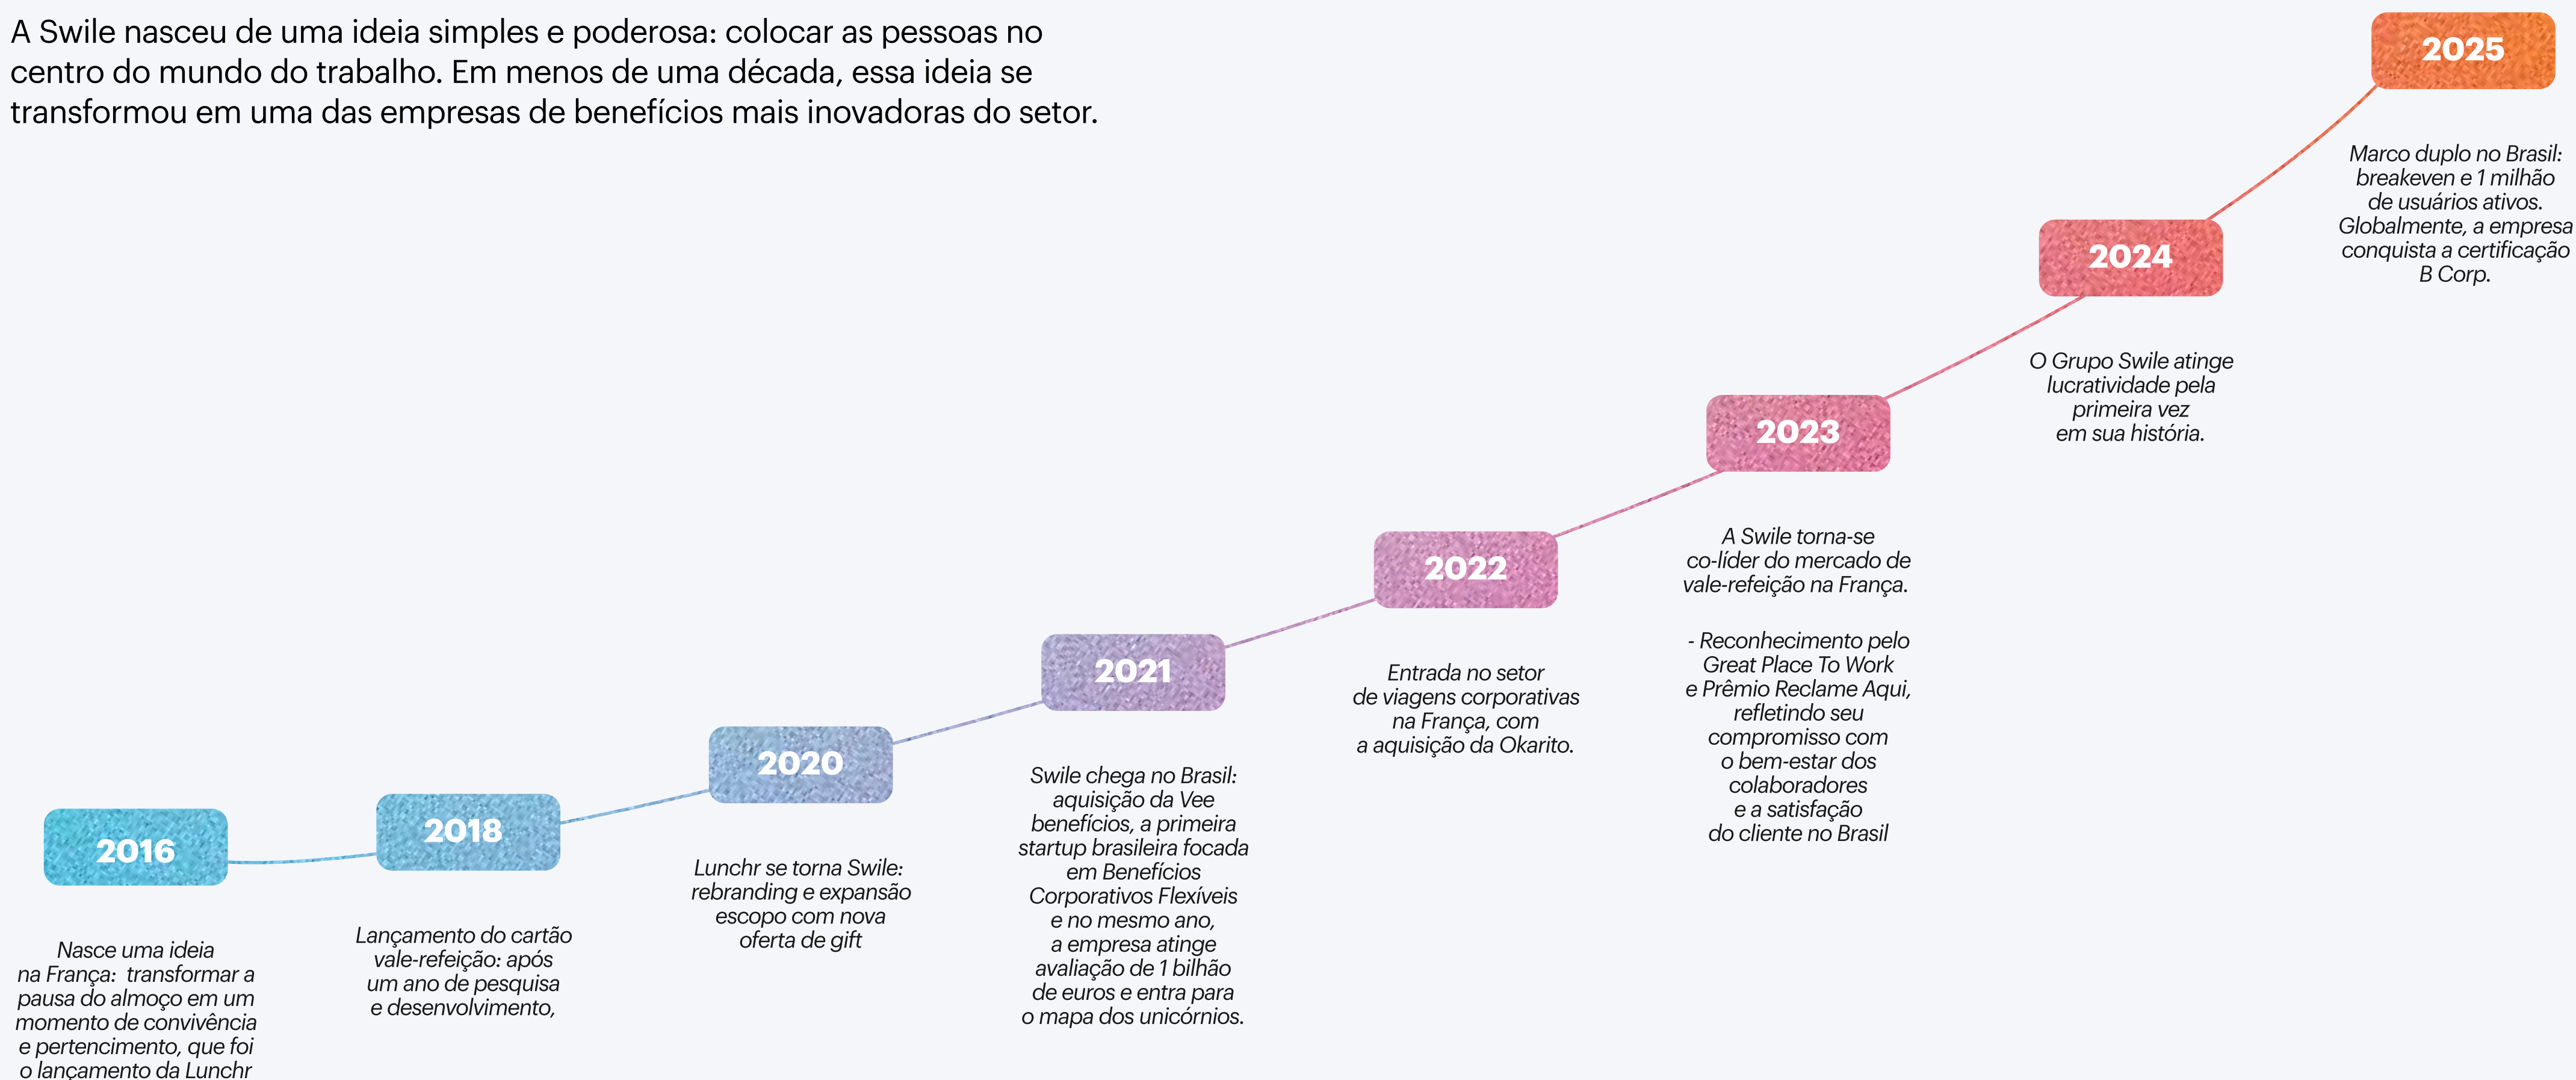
A Swile nasceu de uma ideia simples e poderosa: colocar as pessoas no centro do mundo do trabalho. Em menos de uma década, essa ideia se transformou em uma das empresas de benefícios mais inovadoras do setor.

2016

Nasce uma ideia na França: transformar a pausa do almoço em um momento de convivência e pertencimento, que foi o lançamento da Lunchr

2018

Lançamento do cartão vale-refeição: após um ano de pesquisa e desenvolvimento,

2020

Lunchr se torna Swile: rebranding e expansão escopo com nova oferta de gift

2021

Swile chega no Brasil: aquisição da Vee benefícios, a primeira startup brasileira focada em Benefícios Corporativos Flexíveis e no mesmo ano, a empresa atinge avaliação de 1 bilhão de euros e entra para o mapa dos unicórnios.

2022

Entrada no setor de viagens corporativas na França, com a aquisição da Okarito.

2023

A Swile torna-se co-líder do mercado de vale-refeição na França.

- Reconhecimento pelo Great Place To Work e Prêmio Reclame Aqui, refletindo seu compromisso com o bem-estar dos colaboradores e a satisfação do cliente no Brasil

2024

O Grupo Swile atinge lucratividade pela primeira vez em sua história.

2025

Marco duplo no Brasil: breakeven e 1 milhão de usuários ativos. Globalmente, a empresa conquista a certificação B Corp.